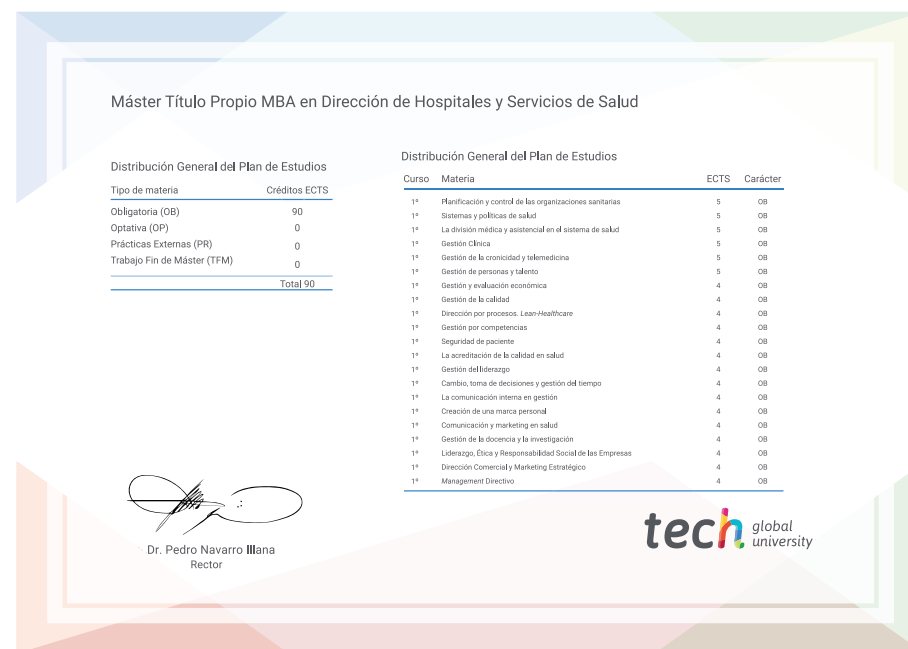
Máster Título Propio MBA en Dirección de Hospitales y Servicios de Salud

Distribución General del Plan de Estudios

| Tipo de materia | Créditos ECTS |
|---|---|
| Obligatoria (OB) | 90 |
| Optativa (OP) | 0 |
| Prácticas Externas (PR) | 0 |
| Trabajo Fin de Máster (TFM) | 0 |
| | Total 90 |

Distribución General del Plan de Estudios

| Curso | Materia | ECTS | Carácter |
|---|---|---|---|
| 1º | Planificación y control de las organizaciones sanitarias | 5 | OB |
| 1º | Sistemas y políticas de salud | 5 | OB |
| 1º | La división médica y asistencial en el sistema de salud | 5 | OB |
| 1º | Gestión Clínica | 5 | OB |
| 1º | Gestión de la cronicidad y telemedicina | 5 | OB |
| 1º | Gestión de personas y talento | 5 | OB |
| 1º | Gestión y evaluación económica | 4 | OB |
| 1º | Gestión de la calidad | 4 | OB |
| 1º | Dirección por procesos. Lean-Healthcare | 4 | OB |
| 1º | Gestión por competencias | 4 | OB |
| 1º | Seguridad de paciente | 4 | OB |
| 1º | La acreditación de la calidad en salud | 4 | OB |
| 1º | Gestión del liderazgo | 4 | OB |
| 1º | Cambio, toma de decisiones y gestión del tiempo | 4 | OB |
| 1º | La comunicación interna en gestión | 4 | OB |
| 1º | Creación de una marca personal | 4 | OB |
| 1º | Comunicación y marketing en salud | 4 | OB |
| 1º | Gestión de la docencia y la investigación | 4 | OB |
| 1º | Liderazgo, Ética y Responsabilidad Social de las Empresas | 4 | OB |
| 1º | Dirección Comercial y Marketing Estratégico | 4 | OB |
| 1º | Management Directivo | 4 | OB |

Dr. Pedro Navarro Illana
Rector

tech global university